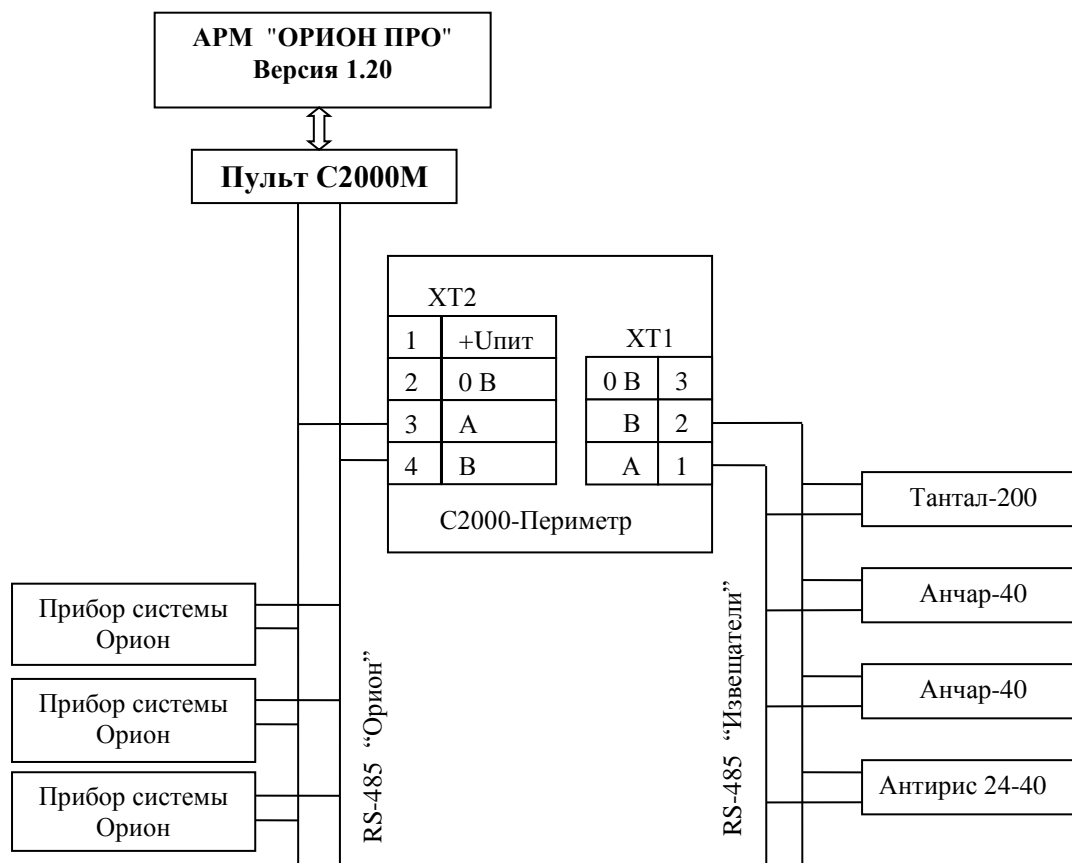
АРМ "ОРИОН ПРО"
Версия 1.20

Пульт С2000М

XT2

| 1 | +Uпит |
|---|---|
| 2 | 0 В |
| 3 | А |
| 4 | В |

XT1

| 0 В | 3 |
|---|---|
| В | 2 |
| А | 1 |

С2000-Периметр

Тантал-200

Анчар-40

Анчар-40

Антирис 24-40

Прибор системы Орион

Прибор системы Орион

Прибор системы Орион

RS-485 "Орион"

RS-485 "Извещатели"